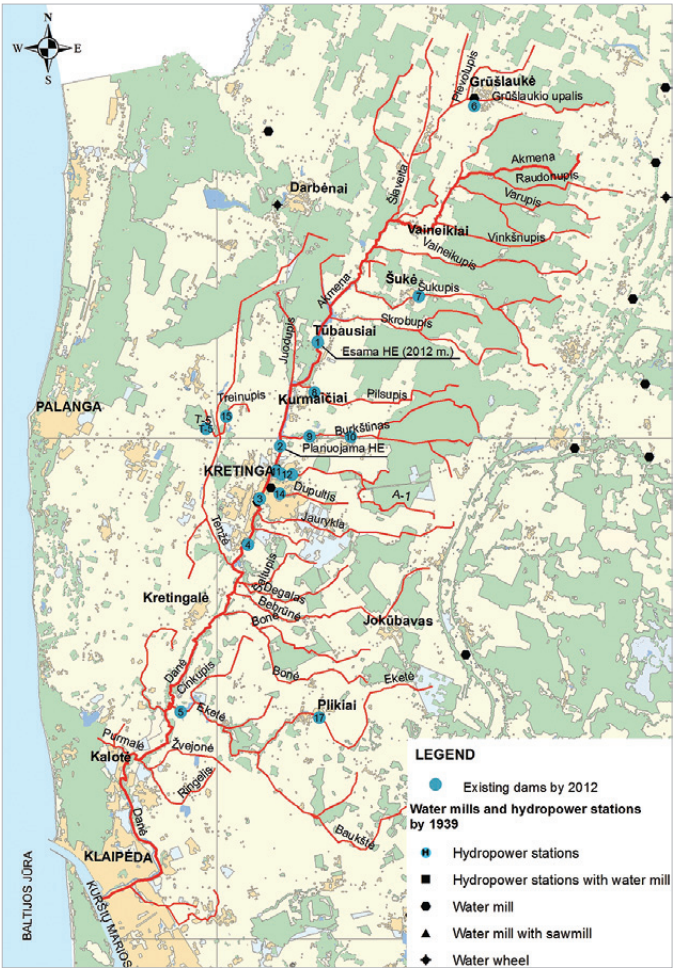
N
W E
S

Grūšlaukė
Grūšlaukio upalis
Pievoupis
Šlavelta
Akmena
Raudonupis
Varupis
Darbėnai
Vaineikiai
Vaineikupis
Vinkšnupis
Šukė
Šukupis
Akmena
Skrobupis
Juodupis
Tūbausiai
Esama HE (2012 m.)
Pilsupis
Kurmaičiai
Treinupis
PALANGA
Burkštinas
Planuojama HE
KRETINGA
Dupultis
A-1
Tenžė
Jaurykla
Šalupis
Degalas
Bebrūnė
Kretingalė
Jokūbavas
Bonė
Danė
Cinkupis
Bonė
Eketė
Eketė
Plikiai
Purmalė
Kalotė
Žvejonė
Ringelis
Danė
KLAIPĖDA
Baukštė
BALTIJOS JŪRA
KURŠIŲ MARIOS
1 2 3 4 5 6 7 8 9 10 11 12 14 15 17

LEGEND
Existing dams by 2012
Water mills and hydropower stations by 1939
Hydropower stations
Hydropower stations with water mill
Water mill
Water mill with sawmill
Water wheel